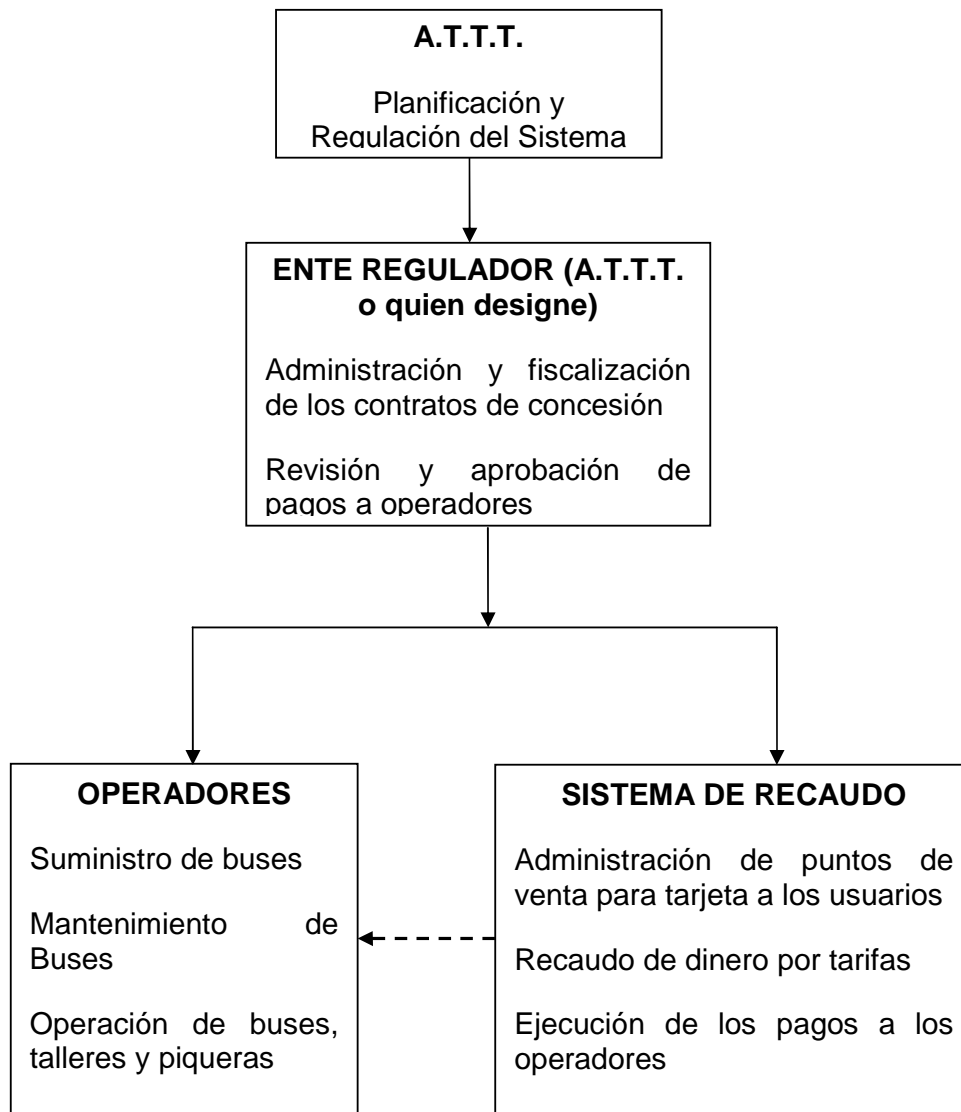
A.T.T.T.

Planificación y Regulación del Sistema

ENTE REGULADOR (A.T.T.T. o quien designe)

Administración y fiscalización de los contratos de concesión

Revisión y aprobación de pagos a operadores

OPERADORES

Suministro de buses

Mantenimiento de Buses

Operación de buses, talleres y piqueras

SISTEMA DE RECAUDO

Administración de puntos de venta para tarjeta a los usuarios

Recaudo de dinero por tarifas

Ejecución de los pagos a los operadores